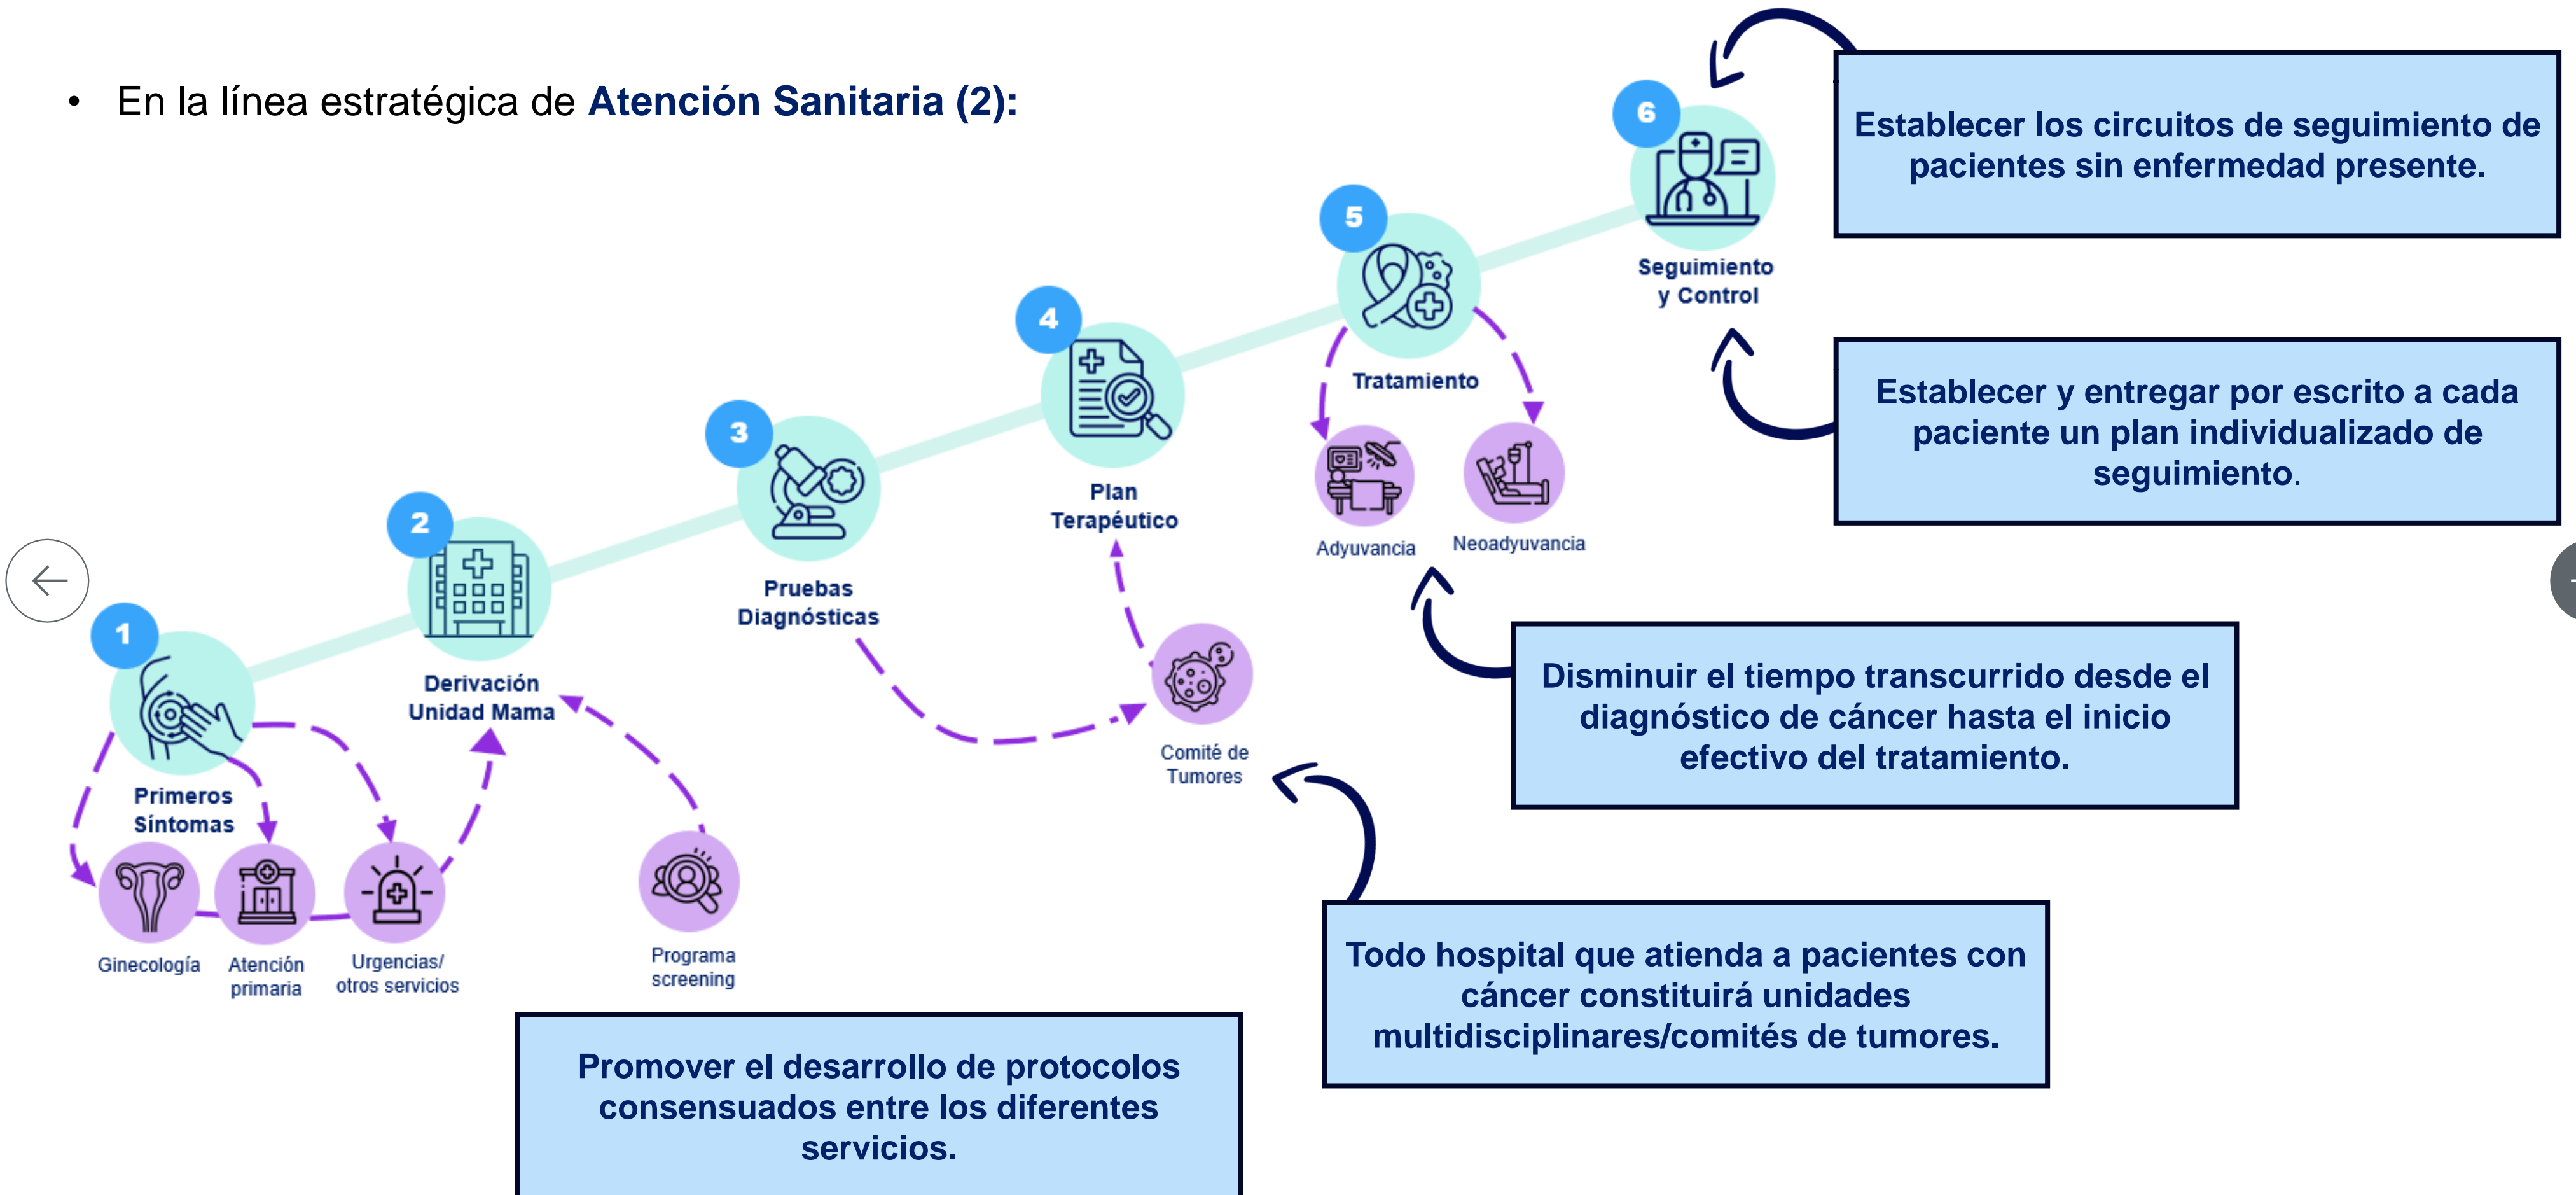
• En la línea estratégica de Atención Sanitaria (2):

6
Seguimiento y Control

Establecer los circuitos de seguimiento de pacientes sin enfermedad presente.

Establecer y entregar por escrito a cada paciente un plan individualizado de seguimiento.

5
Tratamiento

Adyuvancia

Neoadyuvancia

4
Plan Terapéutico

3
Pruebas Diagnósticas

2
Derivación Unidad Mama

1
Primeros Síntomas

Ginecología

Atención primaria

Urgencias/ otros servicios

Programa screening

Comité de Tumores

Disminuir el tiempo transcurrido desde el diagnóstico de cáncer hasta el inicio efectivo del tratamiento.

Todo hospital que atienda a pacientes con cáncer constituirá unidades multidisciplinares/comités de tumores.

Promover el desarrollo de protocolos consensuados entre los diferentes servicios.